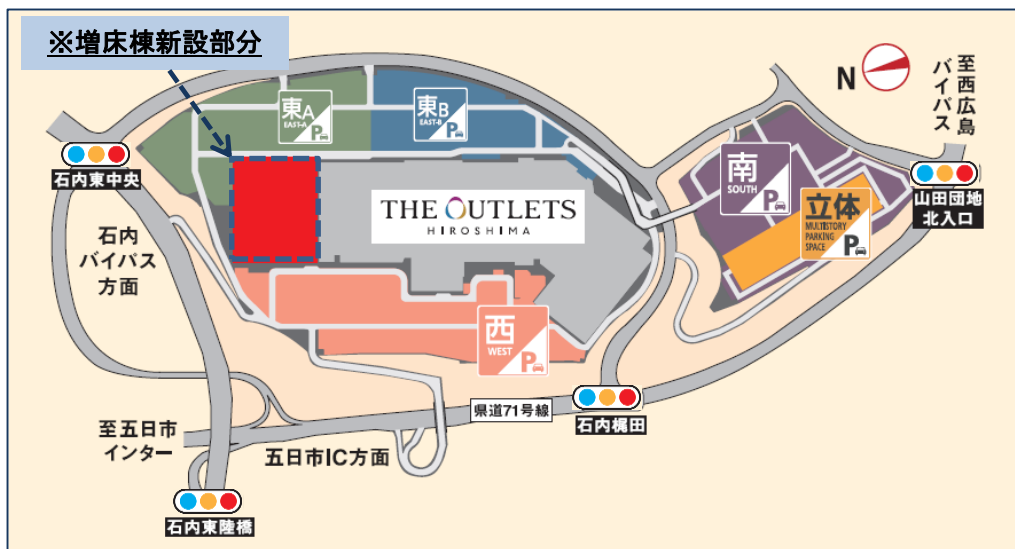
※増床棟新設部分

東A EAST-A P

東B EAST-B P

N

至西広島バイパス

石内東中央

THE OUTLETS HIROSHIMA

南 SOUTH P

立体 MULTISTORY PARKING SPACE P

山田団地北入口

石内バイパス方面

西 WEST P

県道71号線

石内梶田

至五日市インター

五日市IC方面

石内東陸橋